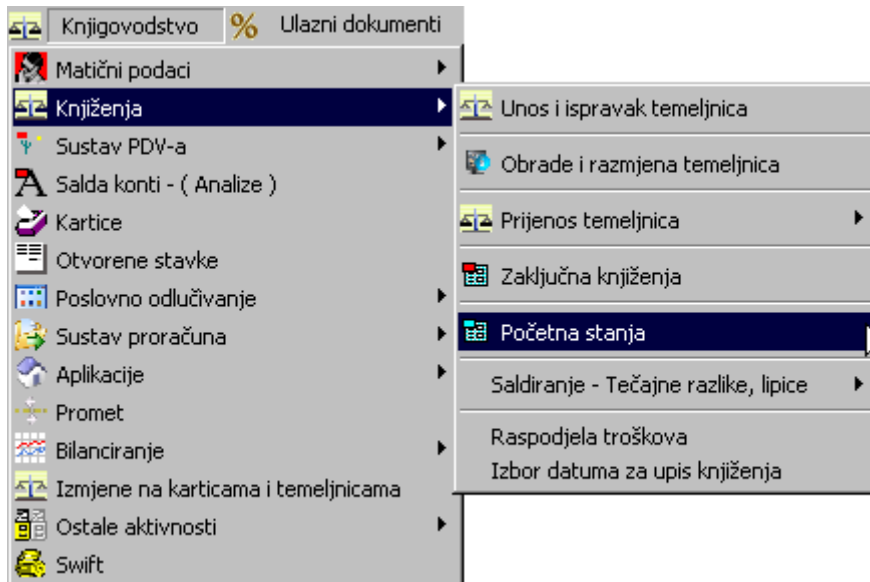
Knjigovodstvo
%
Ulazni dokumenti

Matični podaci
Knjiženja
Sustav PDV-a
Salda konti - ( Analize )
Kartice
Otvorene stavke
Poslovno odlučivanje
Sustav proračuna
Aplikacije
Promet
Bilanciranje
Izmjene na karticama i temeljnicama
Ostale aktivnosti
Swift

Unos i ispravak temeljnica
Obrade i razmjena temeljnica
Prijenos temeljnica
Zaključna knjiženja
Početna stanja
Saldiranje - Tečajne razlike, lipice
Raspodjela troškova
Izbor datuma za upis knjiženja